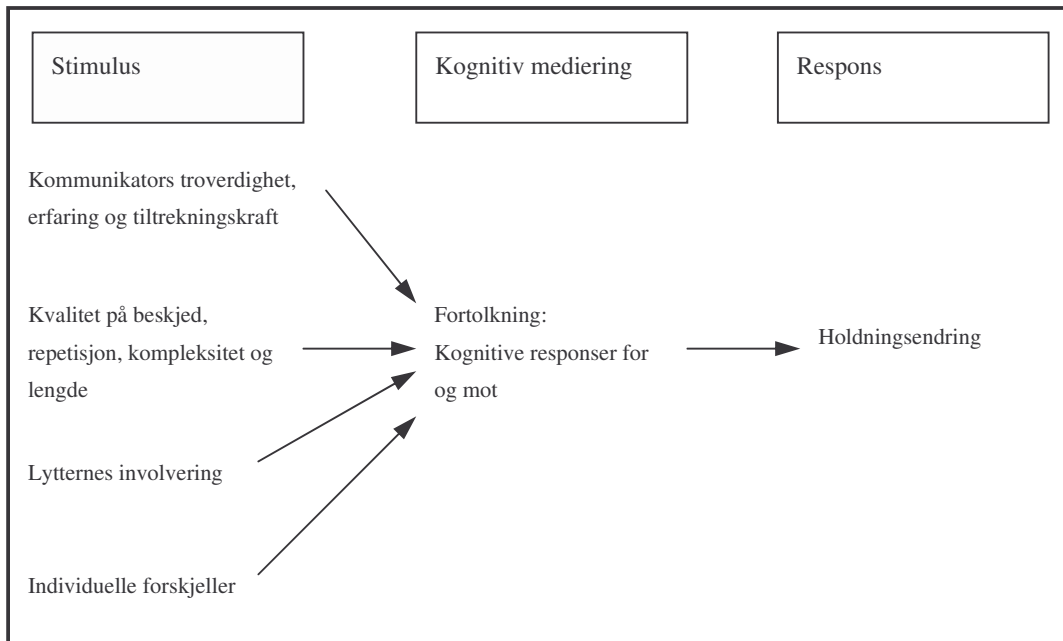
Stimulus

Kognitiv mediering

Respons

Kommunikators troverdighet, erfaring og tiltrekningskraft

Kvalitet på beskjed, repetisjon, kompleksitet og lengde

Lytternes involvering

Individuelle forskjeller

Fortolkning: Kognitive responser for og mot

Holdningsendring